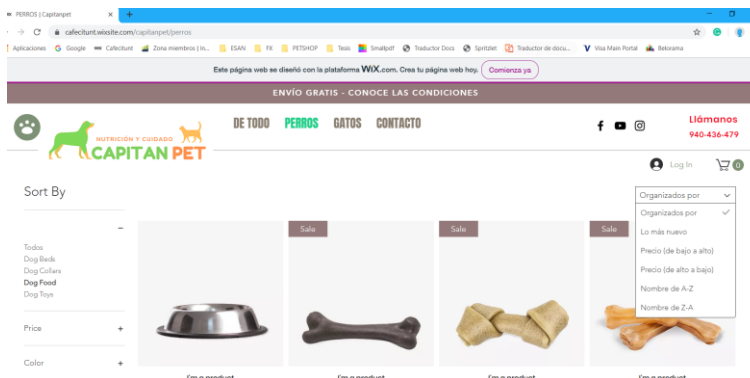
PERROS | Capitanpet

cafecitunt.wixsite.com/capitanpet/perros

Aplicaciones Google Cafecitunt Zona miembros | In... ESAN FX PETSHOP Tesis Smallpdf Traductor Docs Spritzlet Traductor de docu... Visa Main Portal Belorama

Este página web se diseñó con la plataforma WIX.com. Crea tu página web hoy. Comienza ya

ENVÍO GRATIS - CONOCE LAS CONDICIONES

NUTRICIÓN Y CUIDADO
CAPITAN PET

DE TODO PERROS GATOS CONTACTO

Llámanos
940-436-479

Log In

0

Sort By

Todos
Dog Beds
Dog Collars
Dog Food
Dog Toys

Price +

Color +

Organizados por
Organizados por
Lo más nuevo
Precio (de bajo a alto)
Precio (de alto a bajo)
Nombre de A-Z
Nombre de Z-A

Sale

Sale

Sale

I'm a product

I'm a product

I'm a product

I'm a product